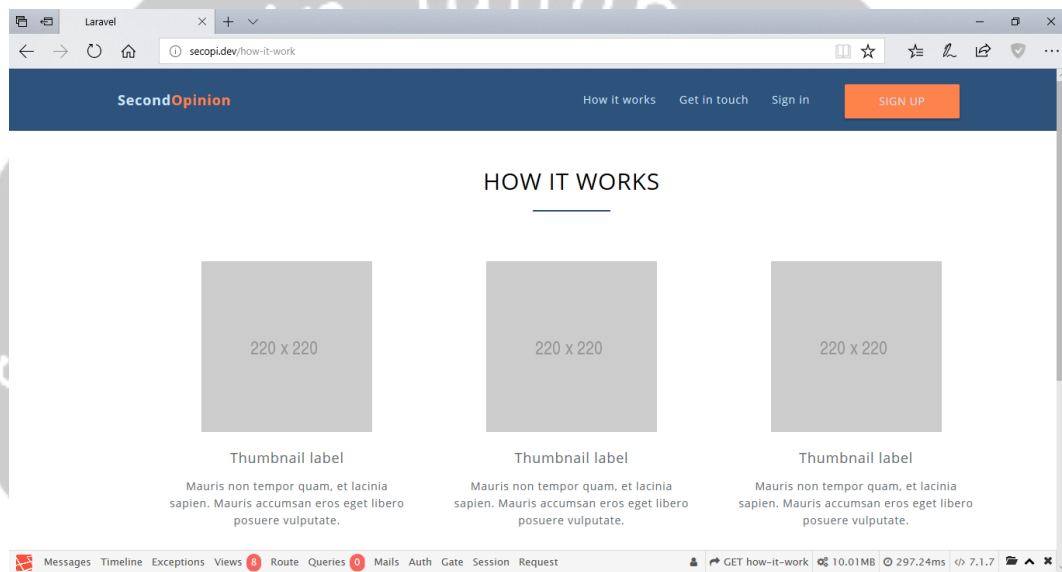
Laravel

secopi.dev/how-it-work

SecondOpinion

How it works Get in touch Sign in SIGN UP

HOW IT WORKS

220 x 220

Thumbnail label

Mauris non tempor quam, et lacinia sapien. Mauris accumsan eros eget libero posuere vulputate.

220 x 220

Thumbnail label

Mauris non tempor quam, et lacinia sapien. Mauris accumsan eros eget libero posuere vulputate.

220 x 220

Thumbnail label

Mauris non tempor quam, et lacinia sapien. Mauris accumsan eros eget libero posuere vulputate.

Messages Timeline Exceptions Views 8 Route Queries 0 Mails Auth Gate Session Request GET how-it-work 10.01MB 297.24ms 7.1.7